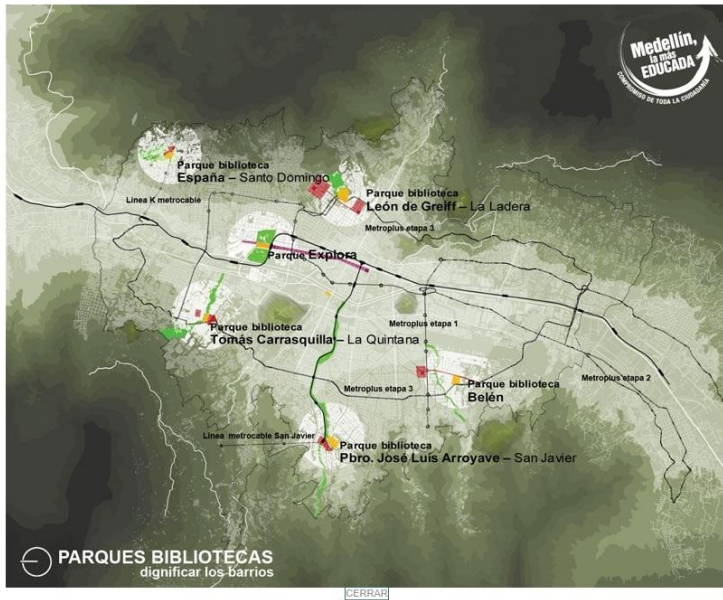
Medellín, la más EDUCADA
COMPROMISO DE TODA LA CIUDADANÍA

Parque biblioteca
España – Santo Domingo

Parque biblioteca
León de Greiff – La Ladera

Linea K metrocable

Metroplus etapa 3

Parque Explora

Parque biblioteca
Tomás Carrasquilla – La Quintana

Metroplus etapa 1

Parque biblioteca
Belén

Metroplus etapa 2

Metroplus etapa 3

Linea metrocable San Javier

Parque biblioteca
Pbro. José Luis Arroyave – San Javier

PARQUES BIBLIOTECAS
dignificar los barrios

CERRAR